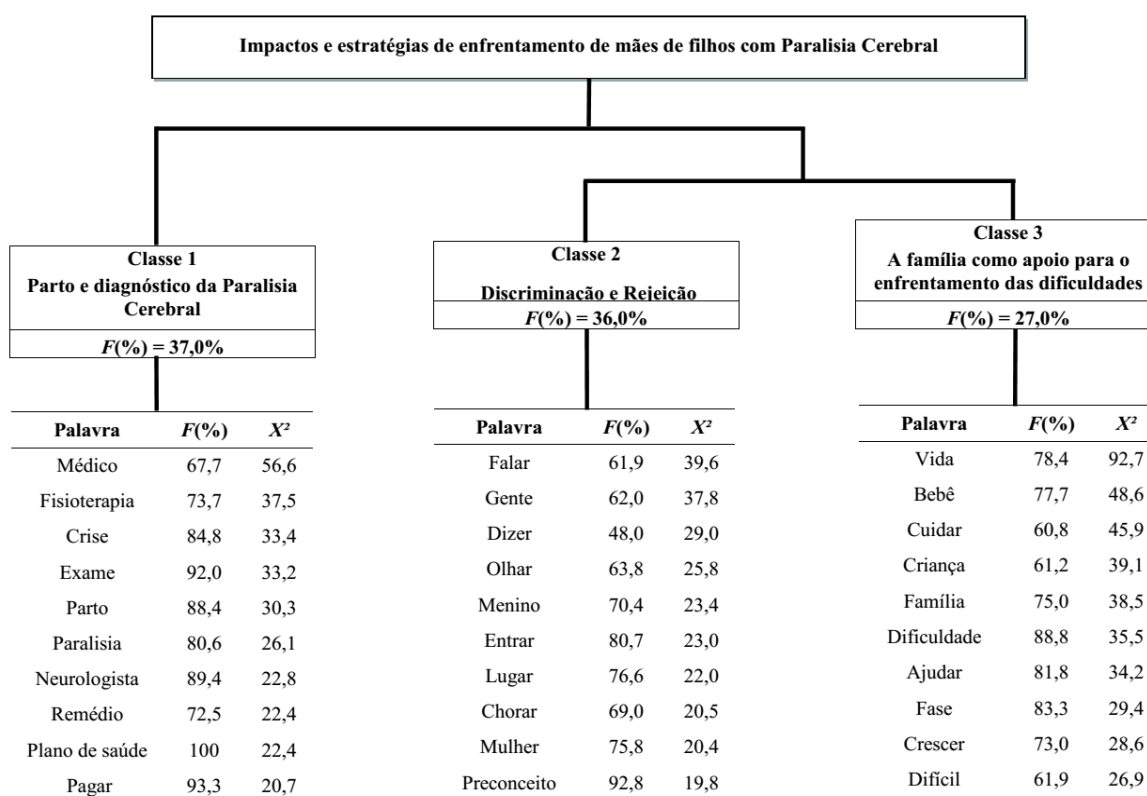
Impactos e estratégias de enfrentamento de mães de filhos com Paralisia Cerebral

Classe 1
Parto e diagnóstico da Paralisia Cerebral
$F(\%) = 37,0\%$

| Palavra | $F(\%)$ | $X^2$ |
|---|---|---|
| Médico | 67,7 | 56,6 |
| Fisioterapia | 73,7 | 37,5 |
| Crise | 84,8 | 33,4 |
| Exame | 92,0 | 33,2 |
| Parto | 88,4 | 30,3 |
| Paralisia | 80,6 | 26,1 |
| Neurologista | 89,4 | 22,8 |
| Remédio | 72,5 | 22,4 |
| Plano de saúde | 100 | 22,4 |
| Pagar | 93,3 | 20,7 |

Classe 2
Discriminação e Rejeição
$F(\%) = 36,0\%$

| Palavra | $F(\%)$ | $X^2$ |
|---|---|---|
| Falar | 61,9 | 39,6 |
| Gente | 62,0 | 37,8 |
| Dizer | 48,0 | 29,0 |
| Olhar | 63,8 | 25,8 |
| Menino | 70,4 | 23,4 |
| Entrar | 80,7 | 23,0 |
| Lugar | 76,6 | 22,0 |
| Chorar | 69,0 | 20,5 |
| Mulher | 75,8 | 20,4 |
| Preconceito | 92,8 | 19,8 |

Classe 3
A família como apoio para o enfrentamento das dificuldades
$F(\%) = 27,0\%$

| Palavra | $F(\%)$ | $X^2$ |
|---|---|---|
| Vida | 78,4 | 92,7 |
| Bebê | 77,7 | 48,6 |
| Cuidar | 60,8 | 45,9 |
| Criança | 61,2 | 39,1 |
| Família | 75,0 | 38,5 |
| Dificuldade | 88,8 | 35,5 |
| Ajudar | 81,8 | 34,2 |
| Fase | 83,3 | 29,4 |
| Crescer | 73,0 | 28,6 |
| Difícil | 61,9 | 26,9 |